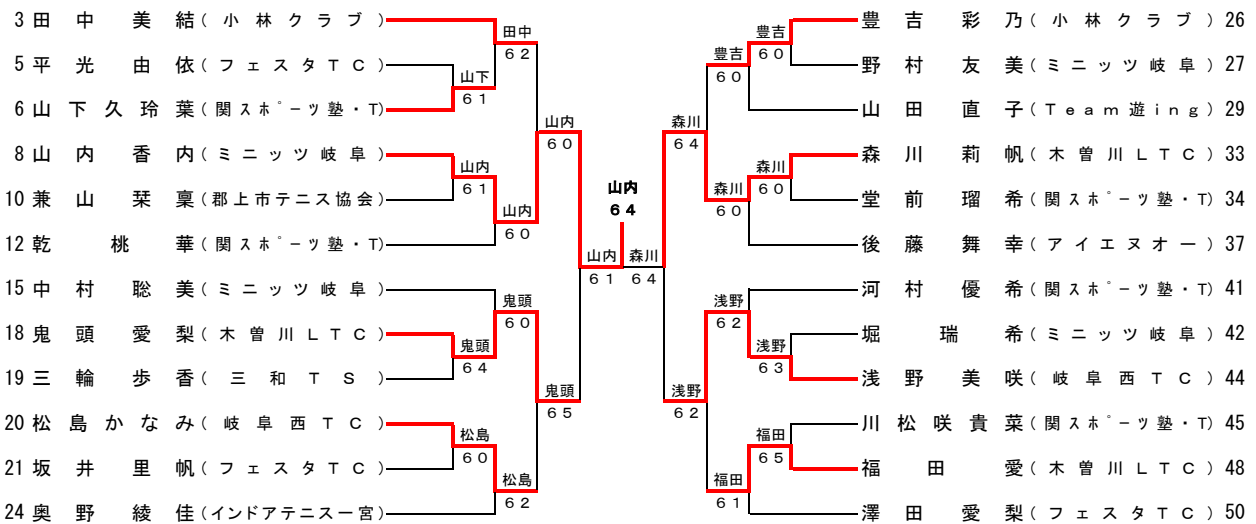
3 田中美結(小林クラブ)
5 平光由依(フェスタTC)
6 山下久玲葉(関スポーツ塾・T)
8 山内香内(ミニッツ岐阜)
10 兼山栞稟(郡上市テニス協会)
12 乾桃華(関スポーツ塾・T)
15 中村聡美(ミニッツ岐阜)
18 鬼頭愛梨(木曽川LTC)
19 三輪歩香(三和TS)
20 松島かなみ(岐阜西TC)
21 坂井里帆(フェスタTC)
24 奥野綾佳(インドアテニス一宮)

田中 62
山下 61
山内 61
山内 60
山内 60
鬼頭 60
鬼頭 64
鬼頭 65
松島 60
松島 62
山内 61

山内
64

森川 64

豊吉 60
豊吉 60
森川 60
森川 60
森川 64
浅野 62
浅野 63
福田 65
福田 61
浅野 62

豊吉彩乃(小林クラブ) 26
野村友美(ミニッツ岐阜) 27
山田直子(Team遊ing) 29
森川莉帆(木曽川LTC) 33
堂前瑠希(関スポーツ塾・T) 34
後藤舞幸(アイエヌオー) 37
河村優希(関スポーツ塾・T) 41
堀瑞希(ミニッツ岐阜) 42
浅野美咲(岐阜西TC) 44
川松咲貴菜(関スポーツ塾・T) 45
福田愛(木曽川LTC) 48
澤田愛梨(フェスタTC) 50